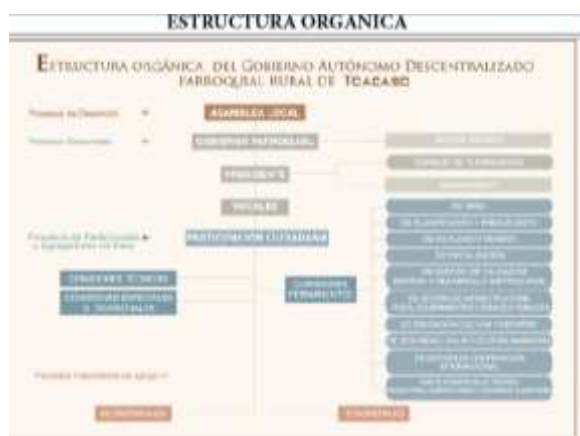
ESTRUCTURA ORGANICA

Estructura orgánica del Gobierno Autónomo Descentralizado Parroquial Rural de Tocachi

Procesos de Dirección

ASAMBLEA LOCAL

Procesos Gobernantes

GOBIERNO PARROQUIAL

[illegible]

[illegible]

PRESIDENTE

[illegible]

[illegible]

VOCALES

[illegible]

Procesos de Participación y Agregadores de Valor

PARTICIPACIÓN CIUDADANA

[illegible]

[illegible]

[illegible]

COMISIONES TÉCNICAS

COMISIONES ESPECIALES Y TEMPORALES

COMISIONES PERMANENTES

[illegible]

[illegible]

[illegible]

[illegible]

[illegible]

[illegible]

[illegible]

Procesos Habilitantes de apoyo

SECRETARIA

TESORERIA